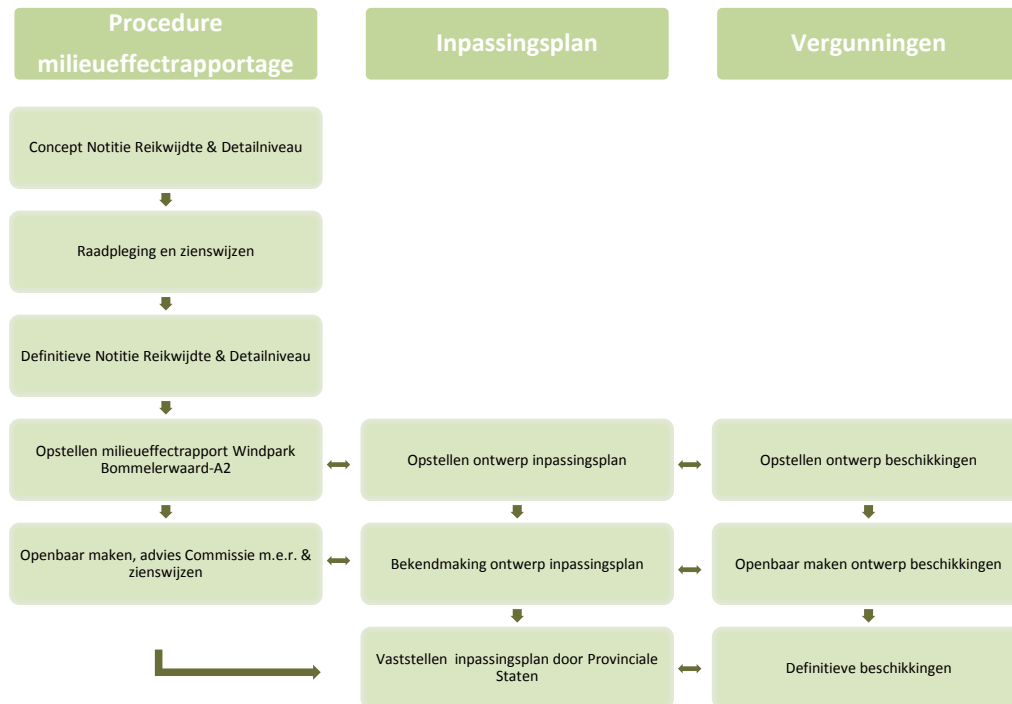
Procedure milieueffectrapportage

Inpassingsplan

Vergunningen

Concept Notitie Reikwijdte & Detailniveau

Raadpleging en zienswijzen

Definitieve Notitie Reikwijdte & Detailniveau

Opstellen milieueffectrapport Windpark Bommelerwaard-A2

Opstellen ontwerp inpassingsplan

Opstellen ontwerp beschikkingen

Openbaar maken, advies Commissie m.e.r. & zienswijzen

Bekendmaking ontwerp inpassingsplan

Openbaar maken ontwerp beschikkingen

Vaststellen inpassingsplan door Provinciale Staten

Definitieve beschikkingen